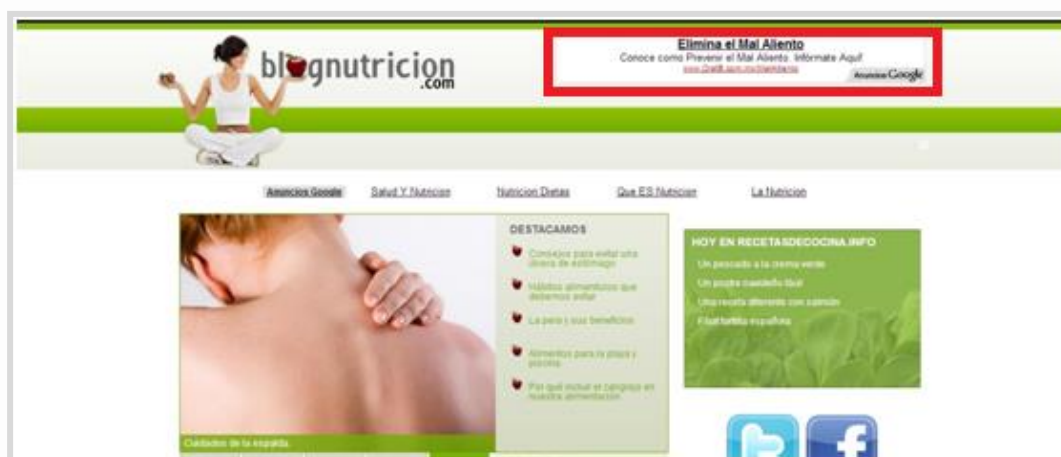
blognutricion.com

Elimina el Mal Aliento
Conoce como Prevenir el Mal Aliento. Infórmate Aquí
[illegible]
Anuncios Google

Anuncios Google Salud Y Nutricion Nutricion Dietas Que ES Nutricion La Nutricion

DESTACAMOS
Consejos para evitar una úlcera de estómago
Hábitos alimenticios que debemos evitar
La pera y sus beneficios
Alimentos para la playa y piscina
Por qué incluir el cangrejo en nuestra alimentación

HOY EN RECETASDECOCINA.INFO
Un pescado a la crema verde
Un postre cuadrado fácil
Una receta diferente con salmón
Flan tortilla española

Cuidados de la espalda